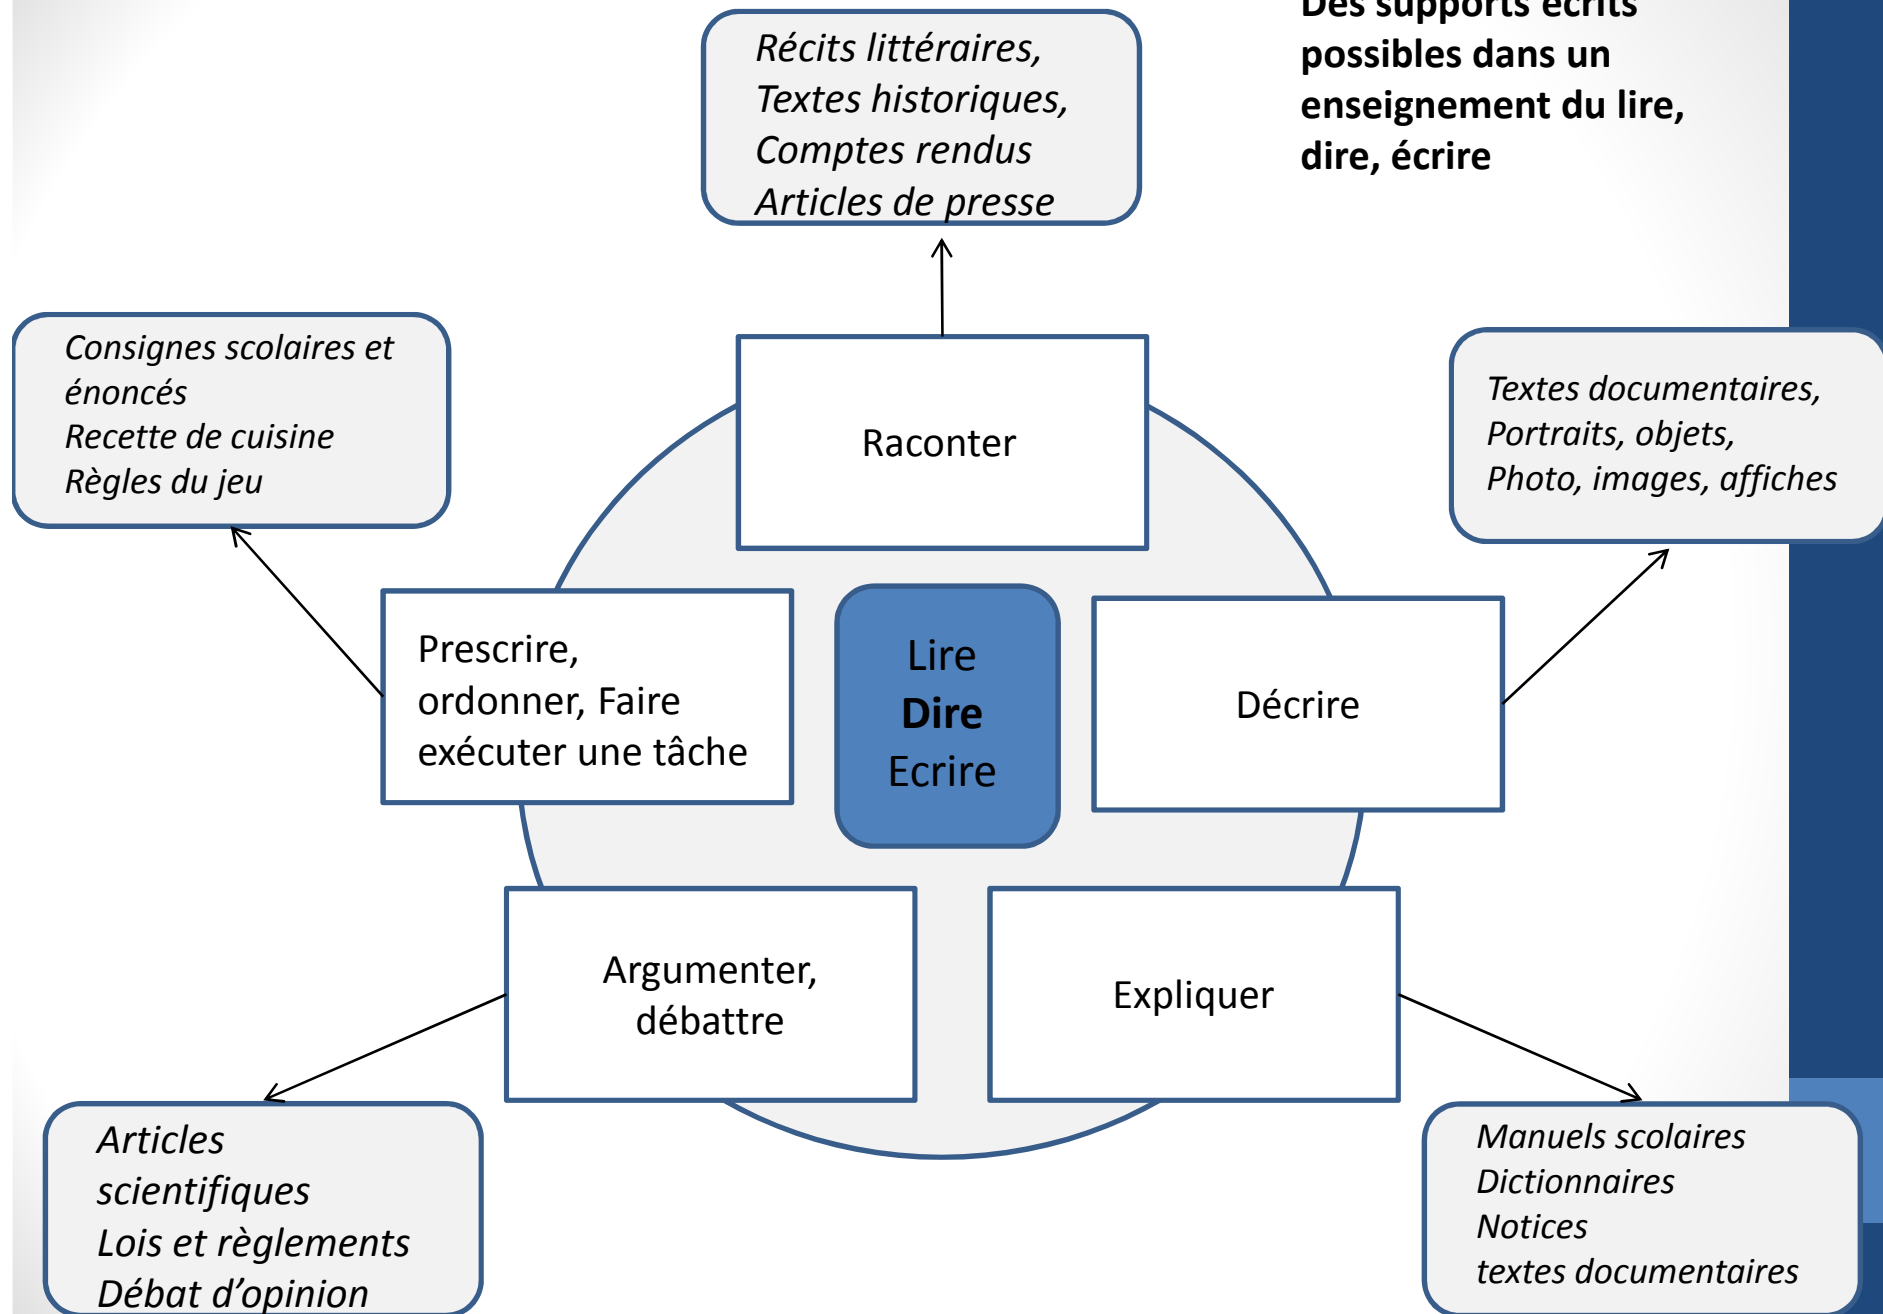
Des supports écrits possibles dans un enseignement du lire, dire, écrire

Récits littéraires,
Textes historiques,
Comptes rendus
Articles de presse

Consignes scolaires et énoncés
Recette de cuisine
Règles du jeu

Raconter

Textes documentaires,
Portraits, objets,
Photo, images, affiches

Prescrire, ordonner, Faire exécuter une tâche

Lire
Dire
Ecrire

Décrire

Argumenter, débattre

Expliquer

Articles scientifiques
Lois et règlements
Débat d'opinion

Manuels scolaires
Dictionnaires
Notices
textes documentaires